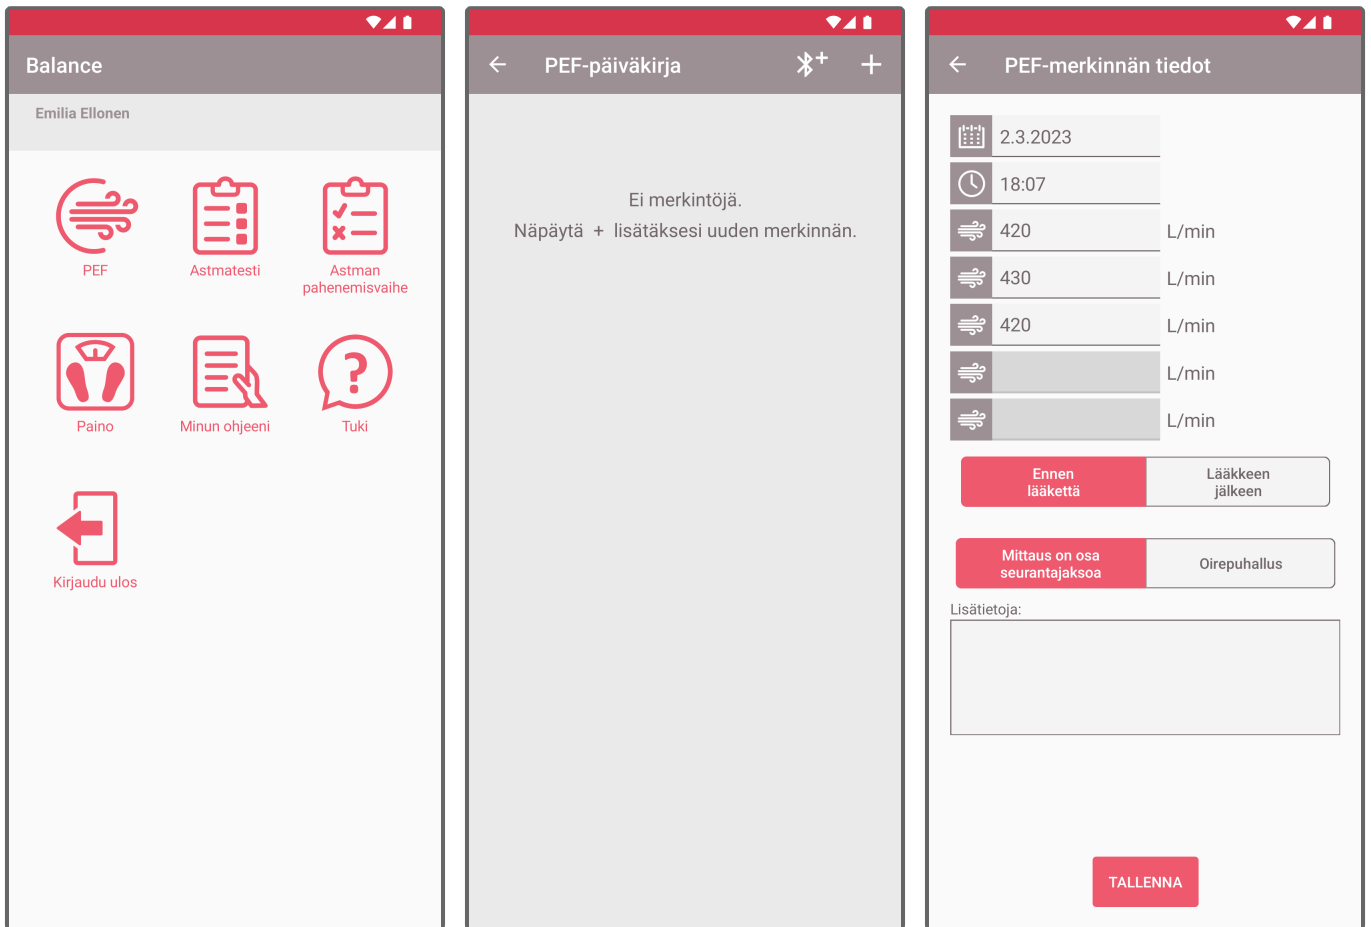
Balance

Emilia Ellonen

PEF

Astmatesti

Astman pahenemisvaihe

Paino

Minun ohjeeni

Tuki

Kirjaudu ulos

PEF-päiväkirja

Ei merkintöjä.
Näpäytä + lisätäksesi uuden merkinnän.

PEF-merkinnän tiedot

2.3.2023

18:07

420 L/min

430 L/min

420 L/min

L/min

L/min

Ennen lääkettä

Lääkkeen jälkeen

Mittaus on osa seurantajaksoa

Oirepuhallus

Lisätietoja:

TALLENNA